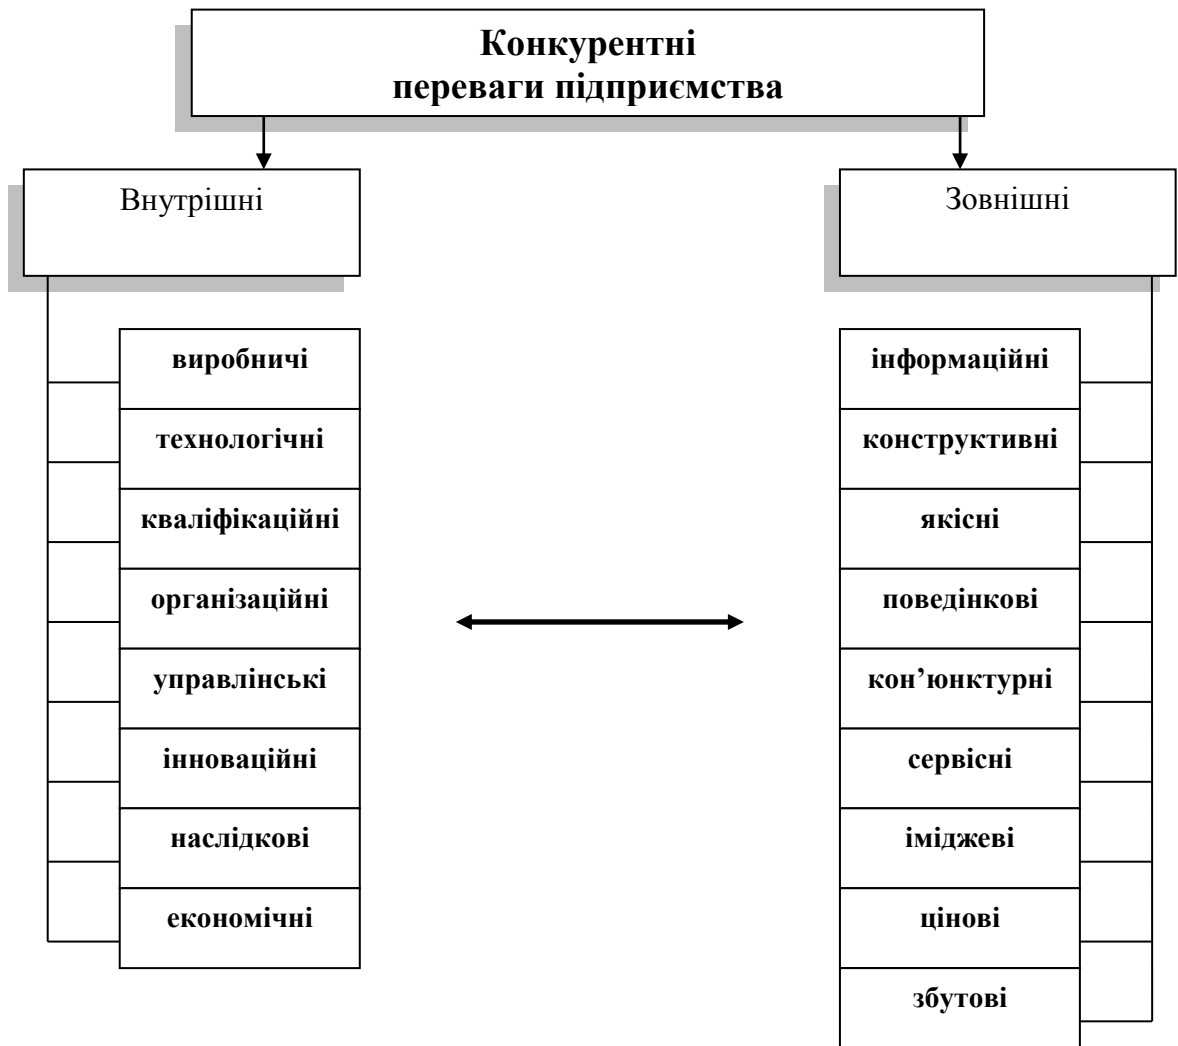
**Конкурентні переваги підприємства**

Внутрішні

виробничі

технологічні

кваліфікаційні

організаційні

управлінські

інноваційні

наслідкові

економічні

Зовнішні

інформаційні

конструктивні

якісні

поведінкові

кон'юнктурні

сервісні

іміджеві

цінові

збутові